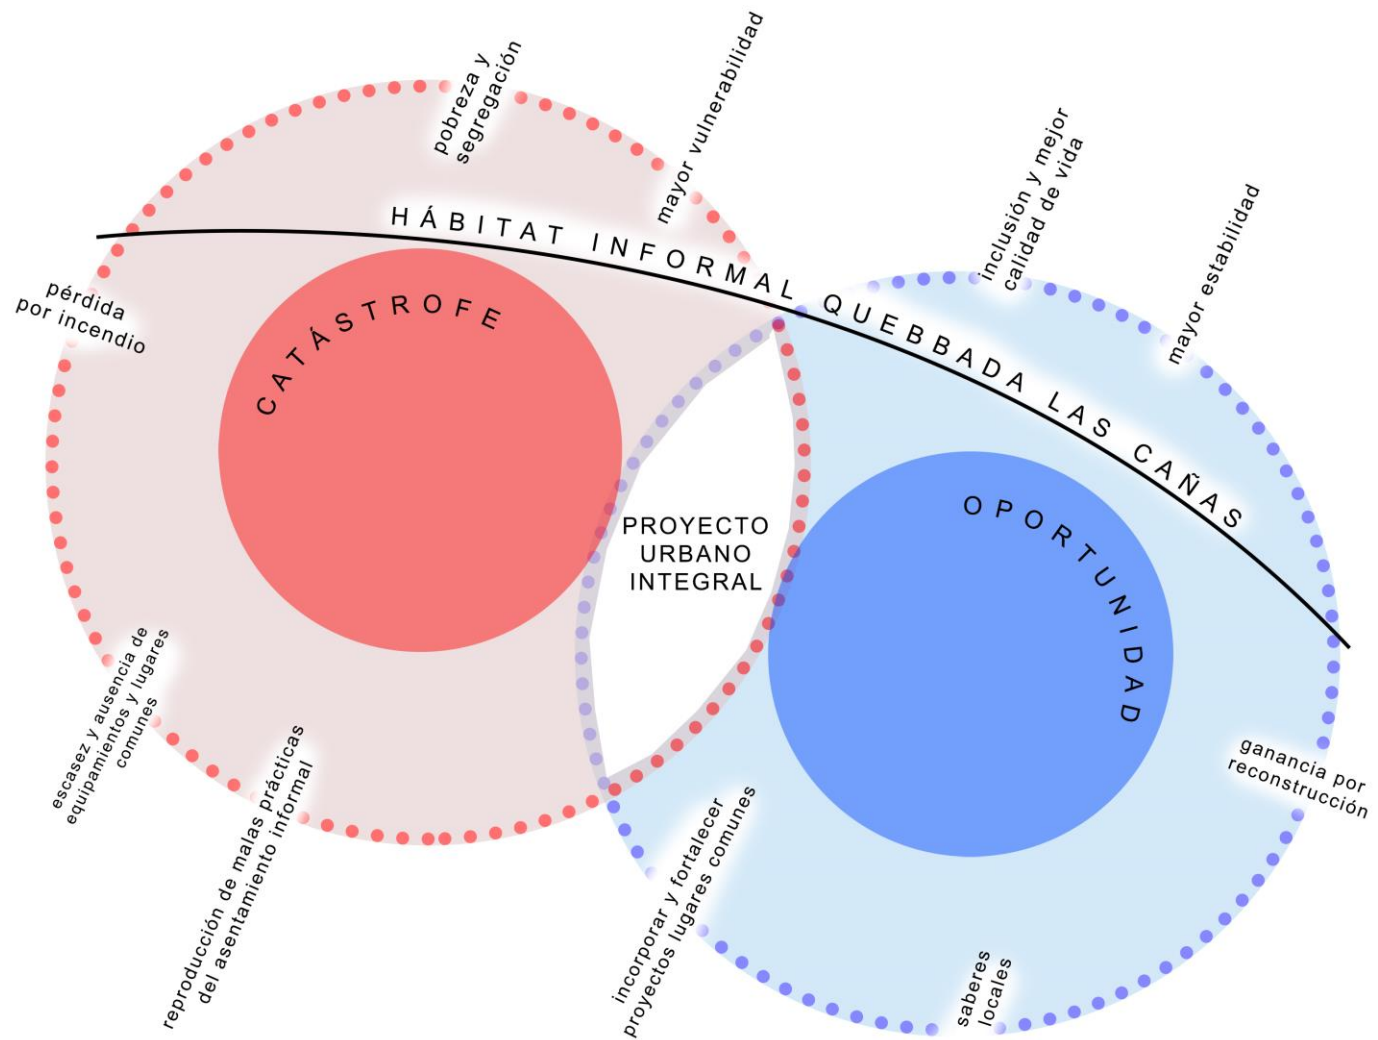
pobreza y segregación

mayor vulnerabilidad

HÁBITAT INFORMAL QUEBBADA LAS CAÑAS

inclusión y mejor calidad de vida

mayor estabilidad

pérdida por incendio

CATÁSTROFE

PROYECTO URBANO INTEGRAL

OPORTUNIDAD

escasez y ausencia de equipamientos y lugares comunes

reproducción de malas prácticas del asentamiento informal

incorporar y fortalecer proyectos lugares comunes

saberes locales

ganancia por reconstrucción